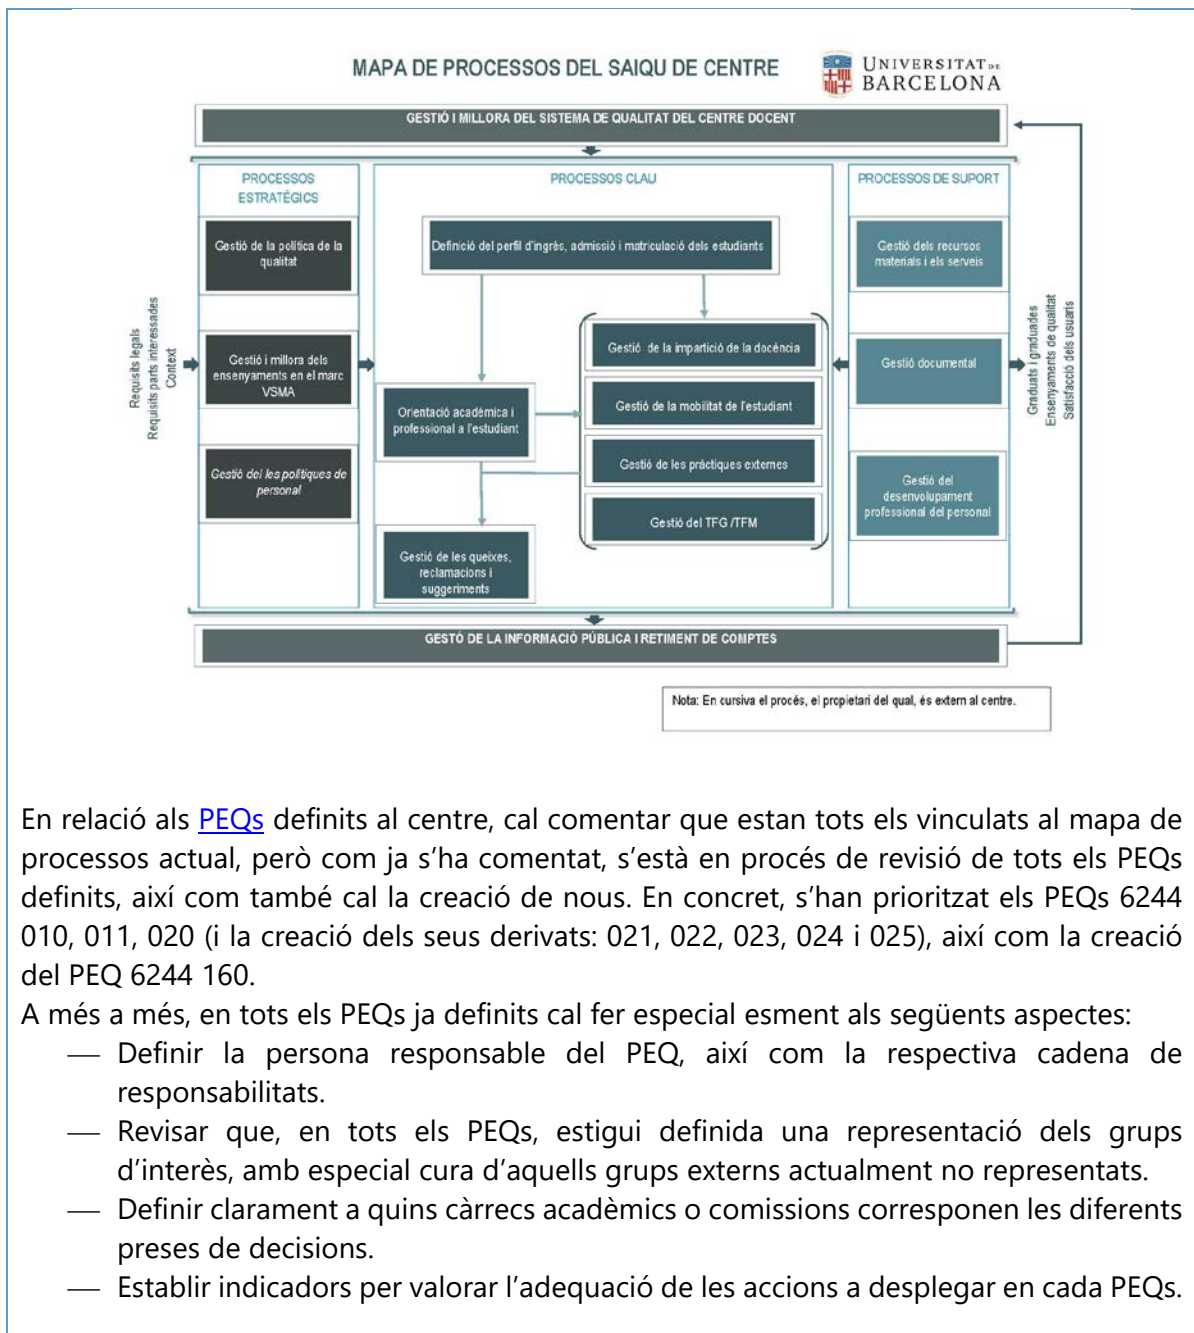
MAPA DE PROCESSOS DEL SAIQU DE CENTRE

UNIVERSITAT DE BARCELONA

GESTIÓ I MILLORA DEL SISTEMA DE QUALITAT DEL CENTRE DOCENT

PROCESSOS ESTRATÈGICS

Gestió de la política de la qualitat

Gestió i millora dels ensenyaments en el marc VSMA

Gestió de les polítiques de personal

PROCESSOS CLAU

Definició del perfil d'ingrés, admissió i matriculació dels estudiants

Gestió de la impartició de la docència

Gestió de la mobilitat de l'estudiant

Gestió de les pràctiques externes

Gestió del TFG /TFM

Orientació acadèmica i professional a l'estudiant

Gestió de les queixes, reclamacions i suggeriments

PROCESSOS DE SUPORT

Gestió dels recursos materials i els serveis

Gestió documental

Gestió del desenvolupament professional del personal

Requisits legals
Requisits parts interessades
Context

Graduats i graduades
Ensenyaments de qualitat
Satisfacció dels usuaris

GESTÓ DE LA INFORMACIÓ PÚBLICA I RETIMENT DE COMPTES

Nota: En cursiva el procés, el propietari del qual, és extern al centre.

En relació als PEQs definits al centre, cal comentar que estan tots els vinculats al mapa de processos actual, però com ja s'ha comentat, s'està en procés de revisió de tots els PEQs definits, així com també cal la creació de nous. En concret, s'han prioritzat els PEQs 6244 010, 011, 020 (i la creació dels seus derivats: 021, 022, 023, 024 i 025), així com la creació del PEQ 6244 160.
A més a més, en tots els PEQs ja definits cal fer especial esment als següents aspectes:
— Definir la persona responsable del PEQ, així com la respectiva cadena de responsabilitats.
— Revisar que, en tots els PEQs, estigui definida una representació dels grups d'interès, amb especial cura d'aquells grups externs actualment no representats.
— Definir clarament a quins càrrecs acadèmics o comissions corresponen les diferents preses de decisions.
— Establir indicadors per valorar l'adequació de les accions a desplegar en cada PEQs.